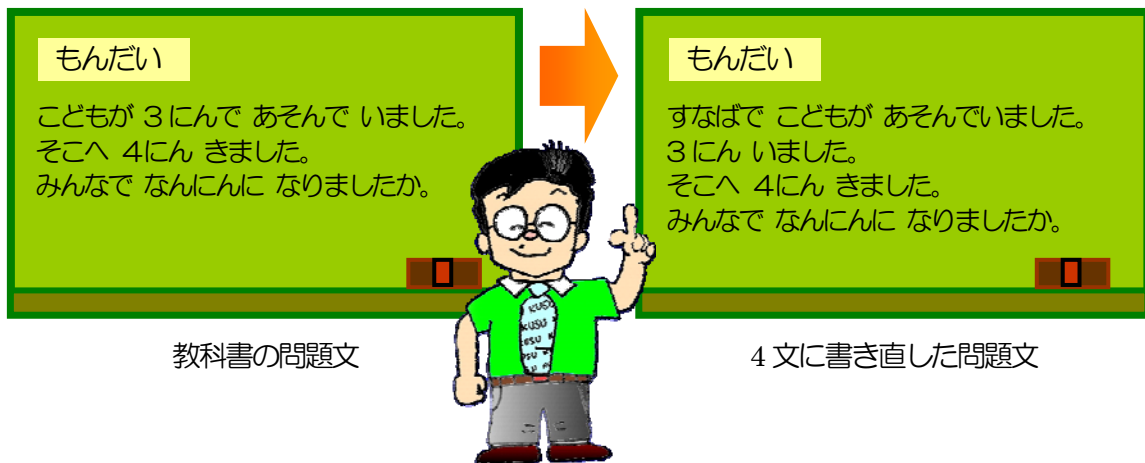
もんだい

こどもが ３にんで あそんで いました。
そこへ ４にん きました。
みんなで なんにんに なりましたか。

教科書の問題文

もんだい

すなばで こどもが あそんでいました。
３にん いました。
そこへ ４にん きました。
みんなで なんにんに なりましたか。

4 文に書き直した問題文